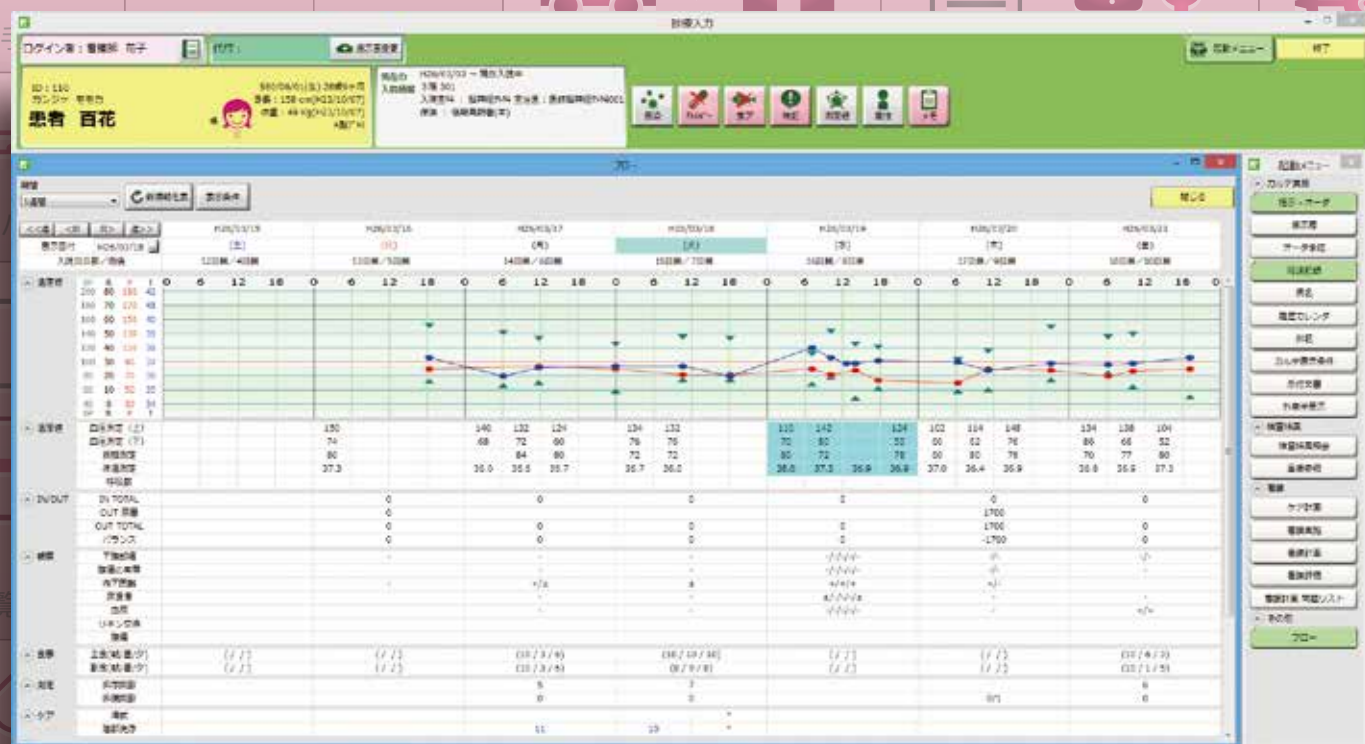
ログイン者：看護師 花子

患者 百花

フロー

閉じる

起動メニュー

終了

H26/03/15 H26/03/16 H26/03/17 H26/03/18 H26/03/19 H26/03/20 H26/03/21

IN/OUT
IN TOTAL
OUT 尿量
OUT TOTAL
バランス

0 0 0 0 0 0
1700
1700
-1700

110 142 124
70 80 50
80 72 78
36.0 37.3 36.9 36.9

150 140 132 124 134 132 102 114 148 134 138 104
74 68 72 60 76 76 60 62 76 86 68 52
80 84 80 72 72 60 80 76 70 77 80
37.3 36.0 36.5 35.7 35.7 36.0 37.0 36.4 35.9 36.8 36.6 37.3

0 6 12 18

フロー